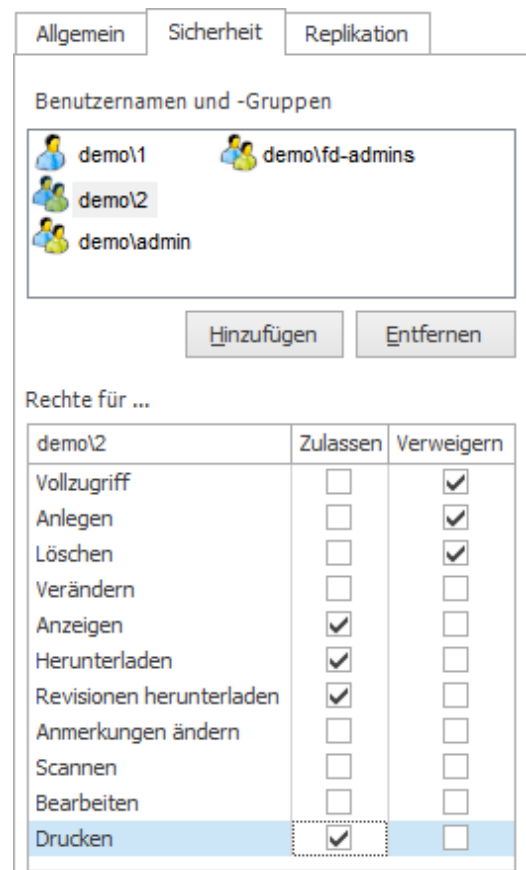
Allgemein | Sicherheit | Replikation

Benutzernamen und -Gruppen

demo\1
demo\fd-admins
demo\2
demo\admin

Hinzufügen | Entfernen

Rechte für ...

| demo\2 | Zulassen | Verweigern |
|---|---|---|
| Vollzugriff | ☐ | ☑ |
| Anlegen | ☐ | ☑ |
| Löschen | ☐ | ☑ |
| Verändern | ☐ | ☐ |
| Anzeigen | ☑ | ☐ |
| Herunterladen | ☑ | ☐ |
| Revisionen herunterladen | ☑ | ☐ |
| Anmerkungen ändern | ☐ | ☐ |
| Scannen | ☐ | ☐ |
| Bearbeiten | ☐ | ☐ |
| Drucken | ☑ | ☐ |